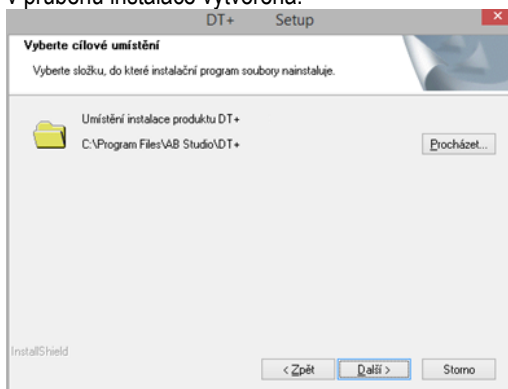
v průběhu instalace vytvořena.

DT+ Setup

Vyberte cílové umístění

Vyberte složku, do které instalační program soubory nainstaluje.

Umístění instalace produktu DT+

C:\Program Files\AB Studio\DT+

Procházet...

InstallShield

< Zpět

Další >

Storno